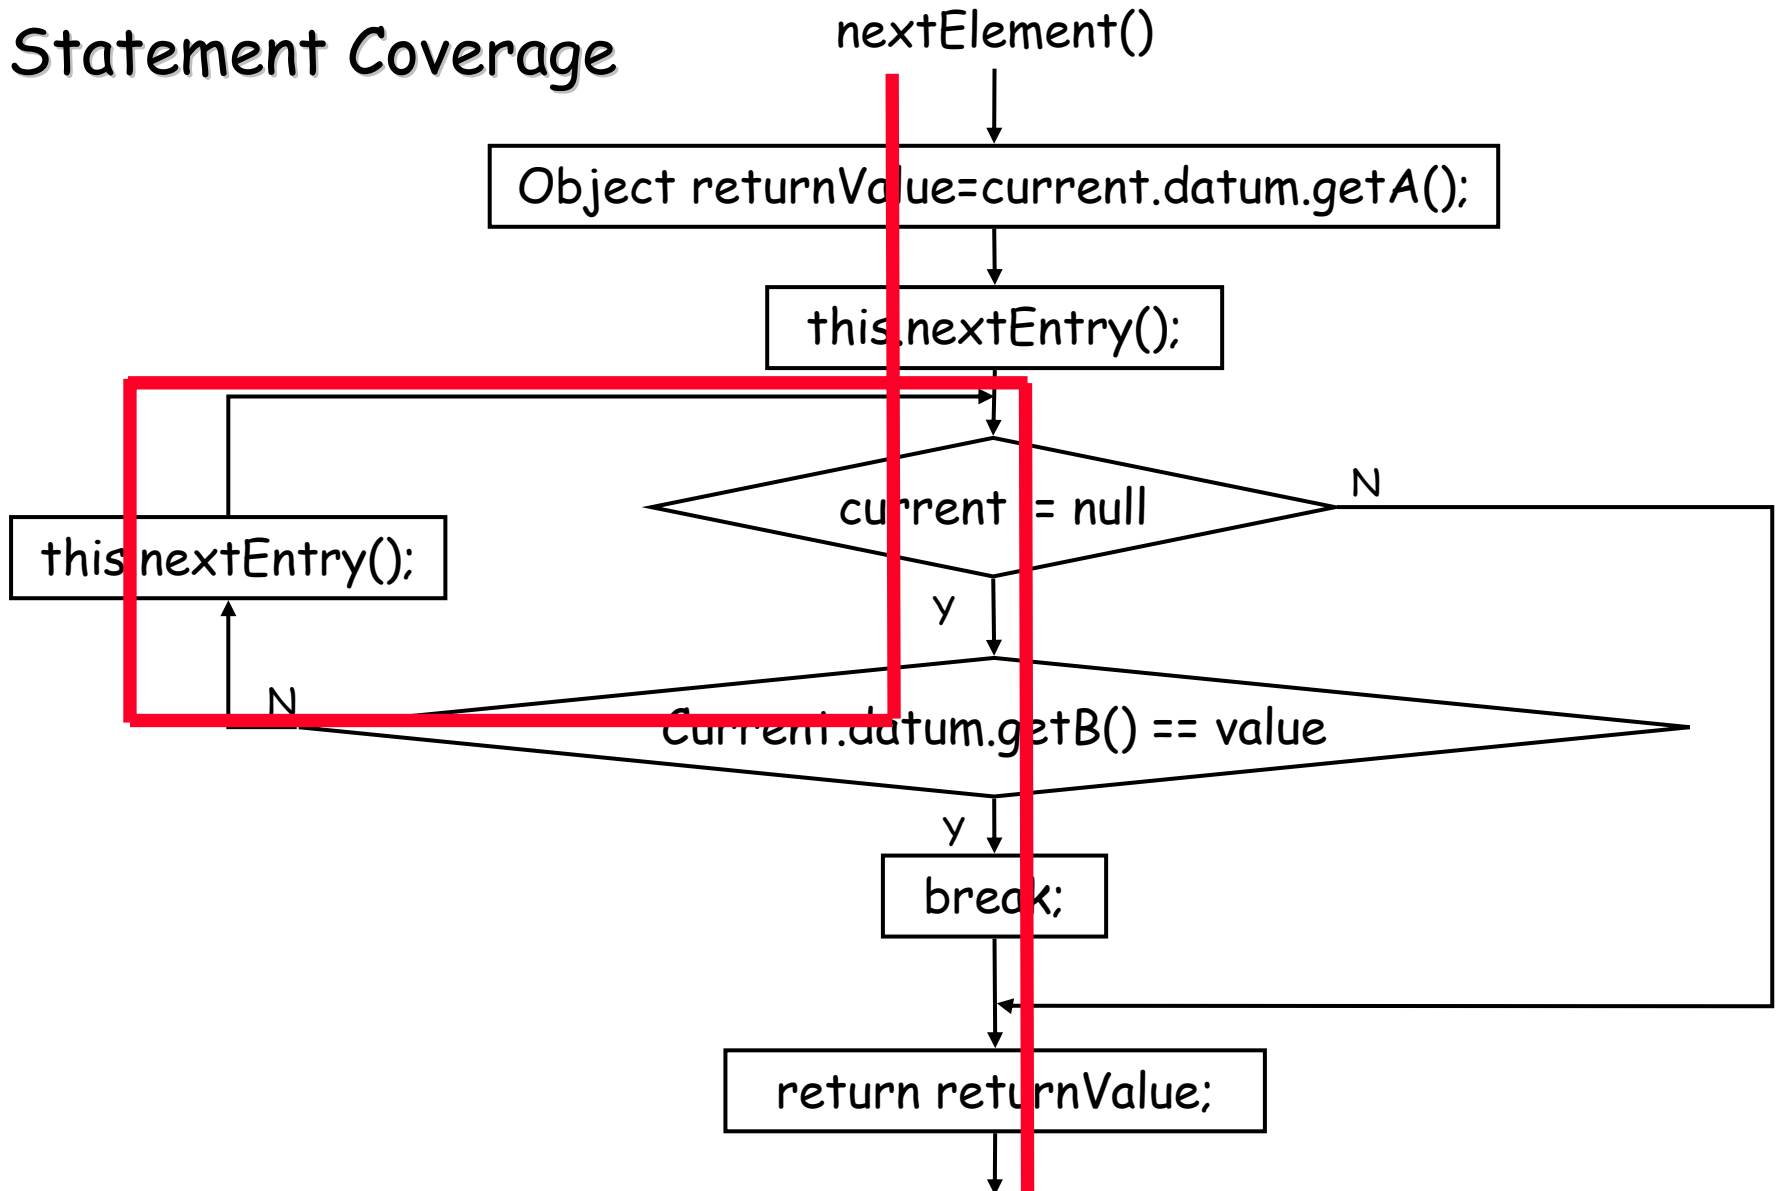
Statement Coverage

nextElement()

Object returnValue=current.datum.getA();

this.nextEntry();

this.nextEntry();

current != null

N

Y

N

current.datum.getB() == value

Y

break;

return returnValue;